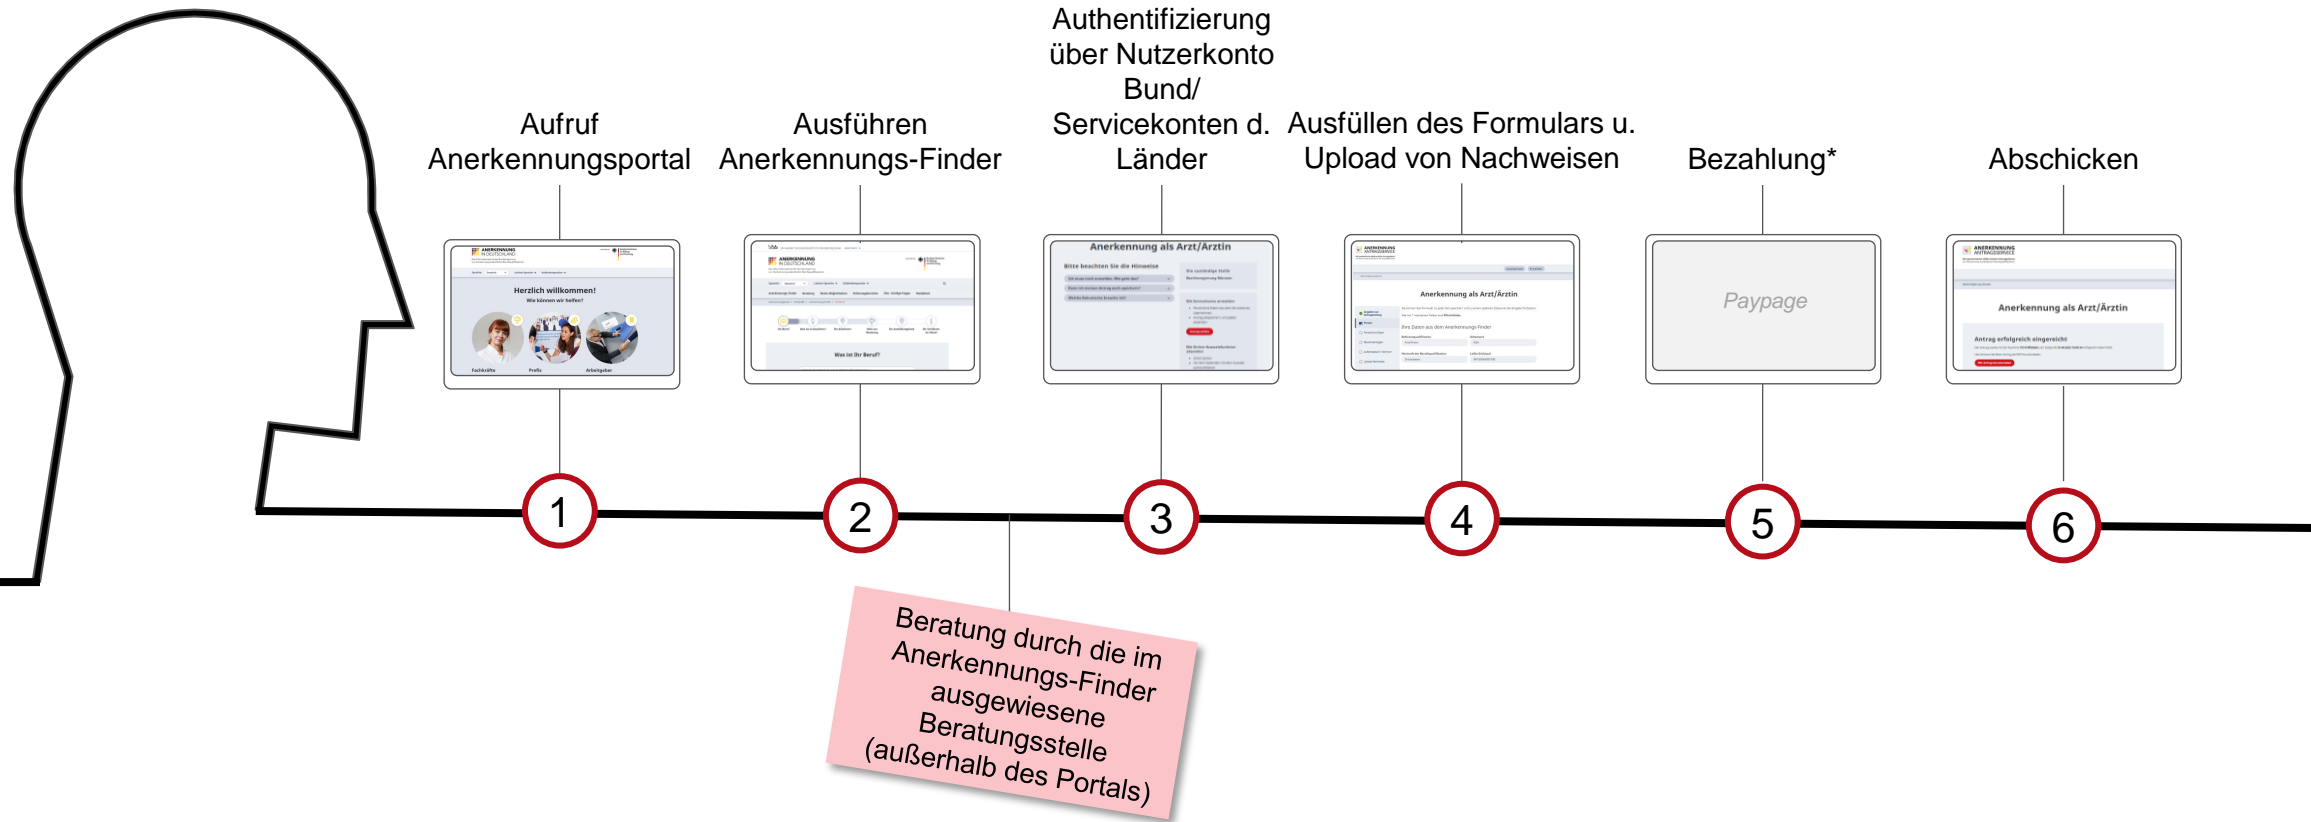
Aufruf Anerkennungsportal

Ausführen Anerkennungs-Finder

Authentifizierung über Nutzerkonto Bund/ Servicekonten d. Länder

Ausfüllen des Formulars u. Upload von Nachweisen

Bezahlung*

Abschicken

Herzlich willkommen!
Wie können wir helfen?
Fachkräfte
Profis
Arbeitgeber

Was ist Ihr Beruf?

Anerkennung als Arzt/Ärztin
Bitte beachten Sie die Hinweise

Anerkennung als Arzt/Ärztin

Paypage

Anerkennung als Arzt/Ärztin
Antrag erfolgreich eingereicht

1

2

3

4

5

6

Beratung durch die im Anerkennungs-Finder ausgewiesene Beratungsstelle (außerhalb des Portals)